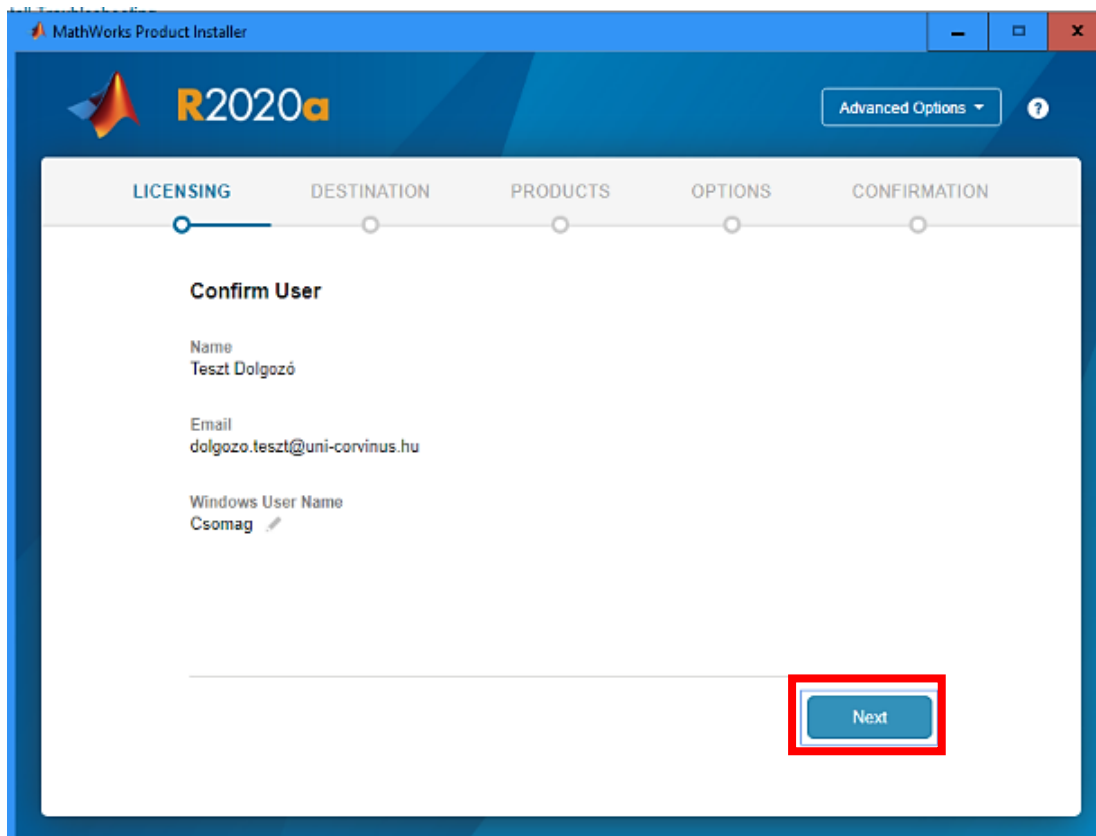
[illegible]

MathWorks Product Installer

R2020a

Advanced Options

?

LICENSING DESTINATION PRODUCTS OPTIONS CONFIRMATION

Confirm User

Name
Teszt Dolgozó

Email
dolgozo.teszt@uni-corvinus.hu

Windows User Name
Csomag

Next